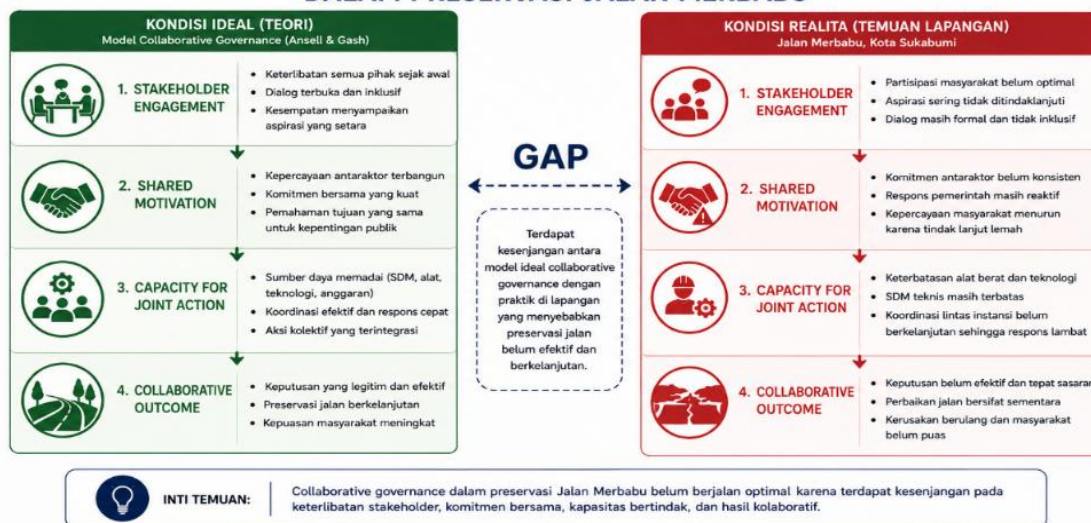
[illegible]

KONDISI IDEAL (TEORI)
Model Collaborative Governance (Ansell & Gash)

1. STAKEHOLDER ENGAGEMENT
• Keterlibatan semua pihak sejak awal
• Dialog terbuka dan inklusif
• Kesempatan menyampaikan aspirasi yang setara

2. SHARED MOTIVATION
• Kepercayaan antaraktor terbangun
• Komitmen bersama yang kuat
• Pemahaman tujuan yang sama untuk kepentingan publik

3. CAPACITY FOR JOINT ACTION
• Sumber daya memadai (SDM, alat, teknologi, anggaran)
• Koordinasi efektif dan respons cepat
• Aksi kolektif yang terintegrasi

4. COLLABORATIVE OUTCOME
• Keputusan yang legitim dan efektif
• Preservasi jalan berkelanjutan
• Kepuasan masyarakat meningkat

GAP

Terdapat kesenjangan antara model ideal collaborative governance dengan praktik di lapangan yang menyebabkan preservasi jalan belum efektif dan berkelanjutan.

KONDISI REALITA (TEMUAN LAPANGAN)
Jalan Merbabu, Kota Sukabumi

1. STAKEHOLDER ENGAGEMENT
• Partisipasi masyarakat belum optimal
• Aspirasi sering tidak ditindaklanjuti
• Dialog masih formal dan tidak inklusif

2. SHARED MOTIVATION
• Komitmen antaraktor belum konsisten
• Respons pemerintah masih reaktif
• Kepercayaan masyarakat menurun karena tindak lanjut lemah

3. CAPACITY FOR JOINT ACTION
• Keterbatasan alat berat dan teknologi
• SDM teknis masih terbatas
• Koordinasi lintas instansi belum berkelanjutan sehingga respons lambat

4. COLLABORATIVE OUTCOME
• Keputusan belum efektif dan tepat sasaran
• Perbaikan jalan bersifat sementara
• Kerusakan berulang dan masyarakat belum puas

INTI TEMUAN: Collaborative governance dalam preservasi Jalan Merbabu belum berjalan optimal karena terdapat kesenjangan pada keterlibatan stakeholder, komitmen bersama, kapasitas bertindak, dan hasil kolaboratif.